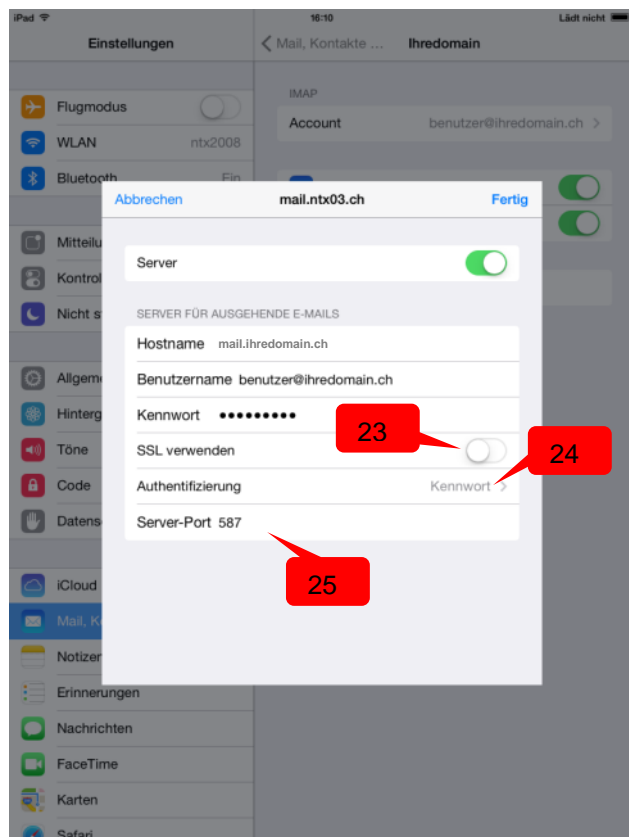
iPad
16:10
Lädt nicht

Einstellungen
Mail, Kontakte ...
Ihredomain

Flugmodus
WLAN ntx2008
Bluetooth Ein
Mitteilu
Kontrol
Nicht s
Allgem
Hinterg
Töne
Code
Datens
iCloud
Mail, K
Notizen
Erinnerungen
Nachrichten
FaceTime
Karten
Safari

IMAP
Account benutzer@ihredomain.ch

Abbrechen
mail.ntx03.ch
Fertig

Server

SERVER FÜR AUSGEHENDE E-MAILS
Hostname mail.ihredomain.ch
Benutzername benutzer@ihredomain.ch
Kennwort ●●●●●●●●●
SSL verwenden
Authentifizierung Kennwort
Server-Port 587

23
24
25